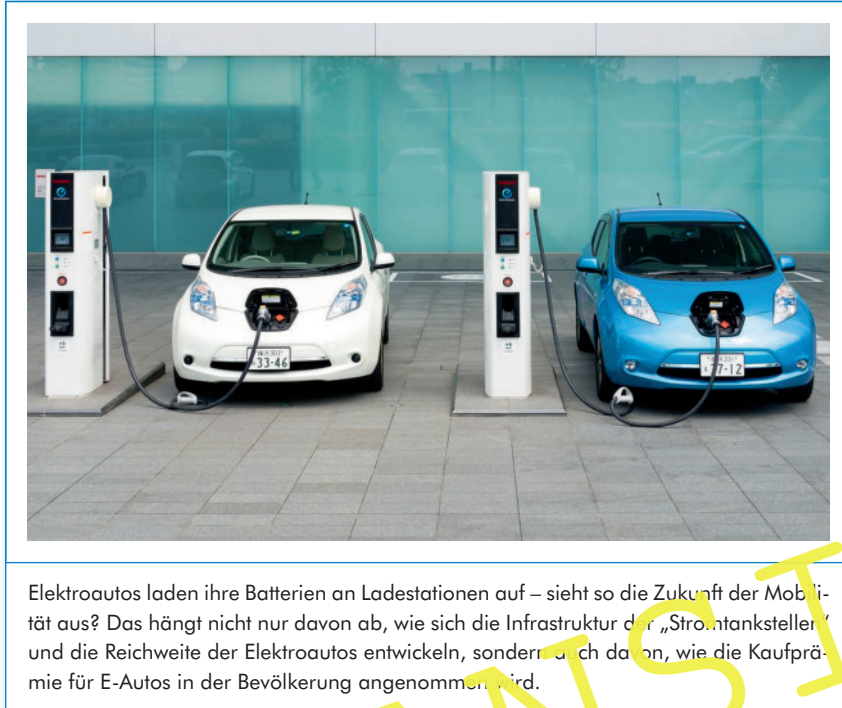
33-46

77-12

Elektroautos laden ihre Batterien an Ladestationen auf – sieht so die Zukunft der Mobilität aus? Das hängt nicht nur davon ab, wie sich die Infrastruktur der „Stromtankstellen" und die Reichweite der Elektroautos entwickeln, sondern auch davon, wie die Kaufprämie für E-Autos in der Bevölkerung angenommen wird.

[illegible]